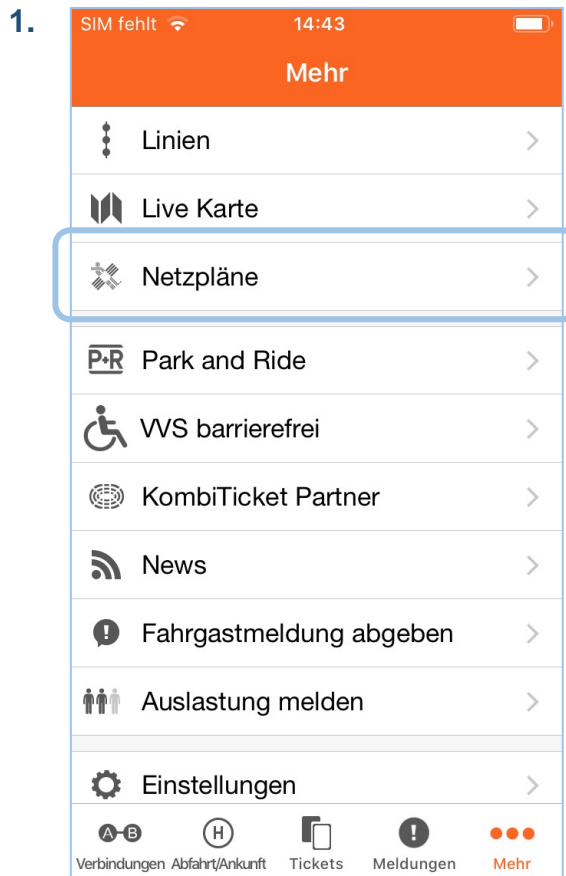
1.

SIM fehlt 14:43

Mehr

Linien

Live Karte

Netzpläne

P+R Park and Ride

VVS barrierefrei

KombiTicket Partner

News

Fahrgastmeldung abgeben

Auslastung melden

Einstellungen

A-B Verbindungen
H Abfahrt/Ankunft
Tickets
Meldungen
Mehr